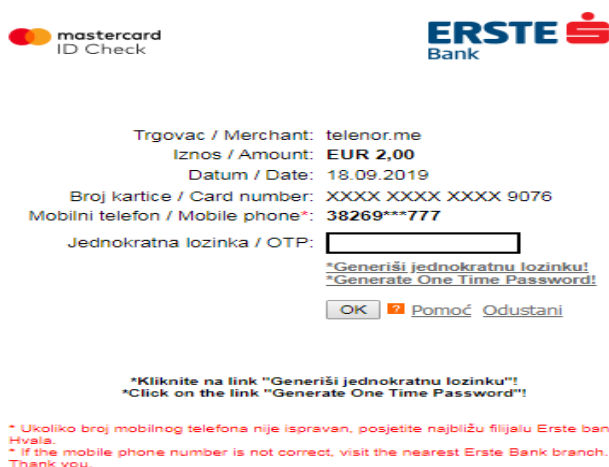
mastercard
ID Check

ERSTE
Bank

Trgovac / Merchant: telenor.me
Iznos / Amount: EUR 2,00
Datum / Date: 18.09.2019
Broj kartice / Card number: XXXX XXXX XXXX 9076
Mobilni telefon / Mobile phone*: 38269***777
Jednokratna lozinka / OTP:

*Generiši jednokratnu lozinku!
*Generate One Time Password!

OK ? Pomoć Odustani

*Kliknite na link "Generiši jednokratnu lozinku"!
*Click on the link "Generate One Time Password"!

* Ukoliko broj mobilnog telefona nije ispravan, posjetite najbližu filijalu Erste ban
Hvala.
* If the mobile phone number is not correct, visit the nearest Erste Bank branch.
Thank you.